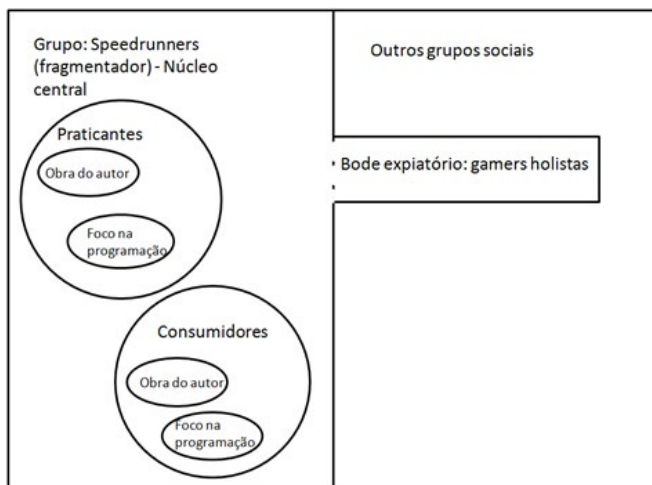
Grupo: Speedrunners (fragmentador) - Núcleo central

Praticantes

Obra do autor

Foco na programação

Consumidores

Obra do autor

Foco na programação

Outros grupos sociais

Bode expiatório: gamers holistas